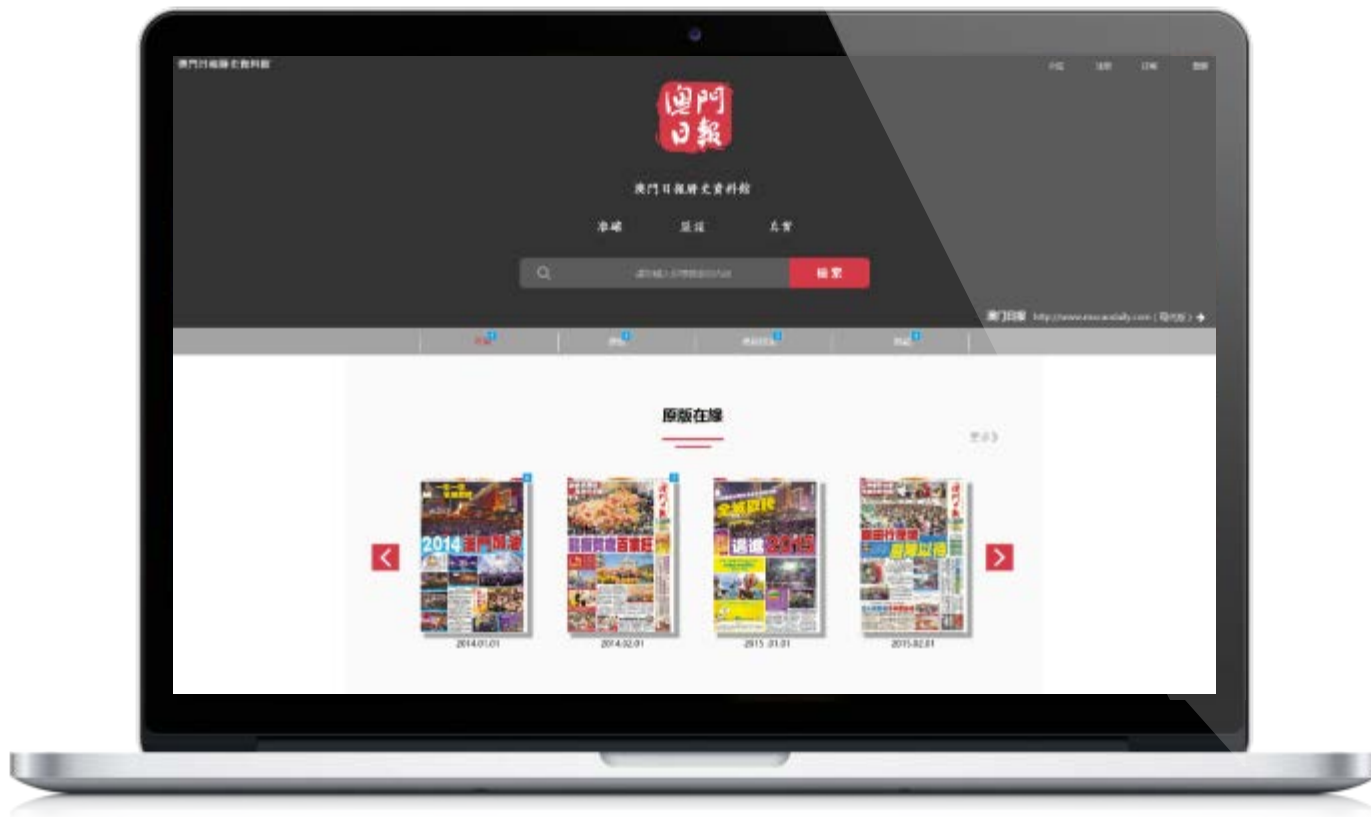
澳門日報歷史資料館

澳門
日報

澳門日報歷史資料館

準確 服務 真實

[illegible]

檢索

澳門日報 http://www.macaodaily.com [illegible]

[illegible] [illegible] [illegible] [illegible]

原版在線

更多》

2014 澳門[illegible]

2014.01.01

2014.02.01

全城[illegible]

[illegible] 2015

2015.01.01

2015.02.01